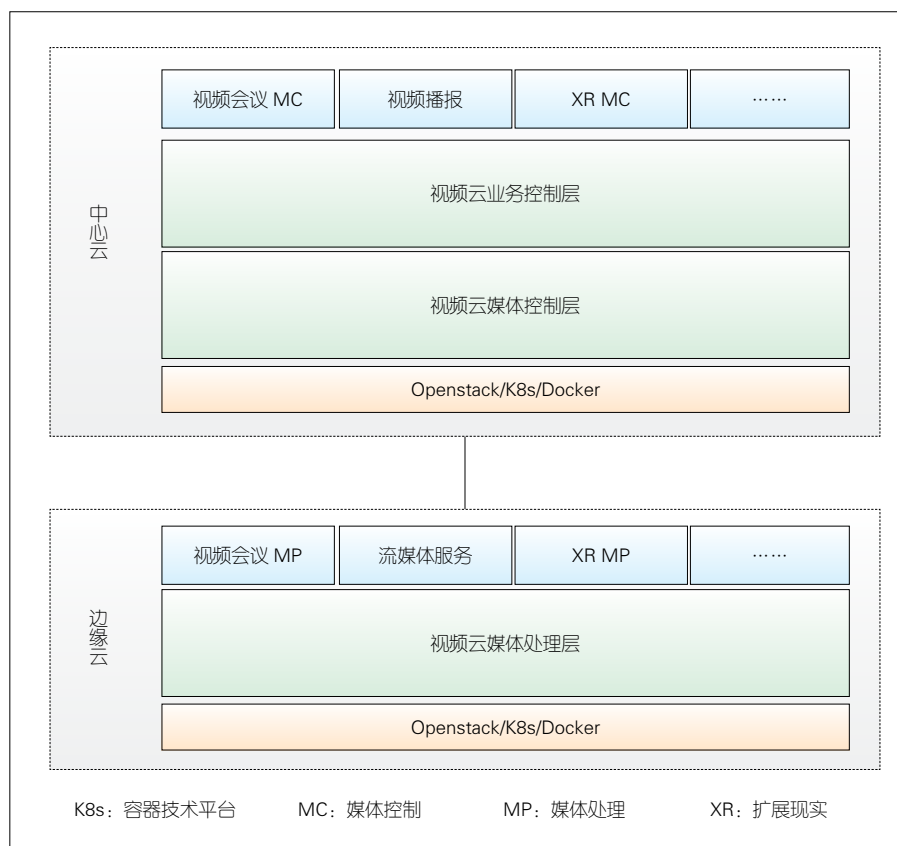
中心云

视频会议 MC
视频播报
XR MC
……

视频云业务控制层

视频云媒体控制层

Openstack/K8s/Docker

边缘云

视频会议 MP
流媒体服务
XR MP
……

视频云媒体处理层

Openstack/K8s/Docker

K8s：容器技术平台　MC：媒体控制　MP：媒体处理　XR：扩展现实